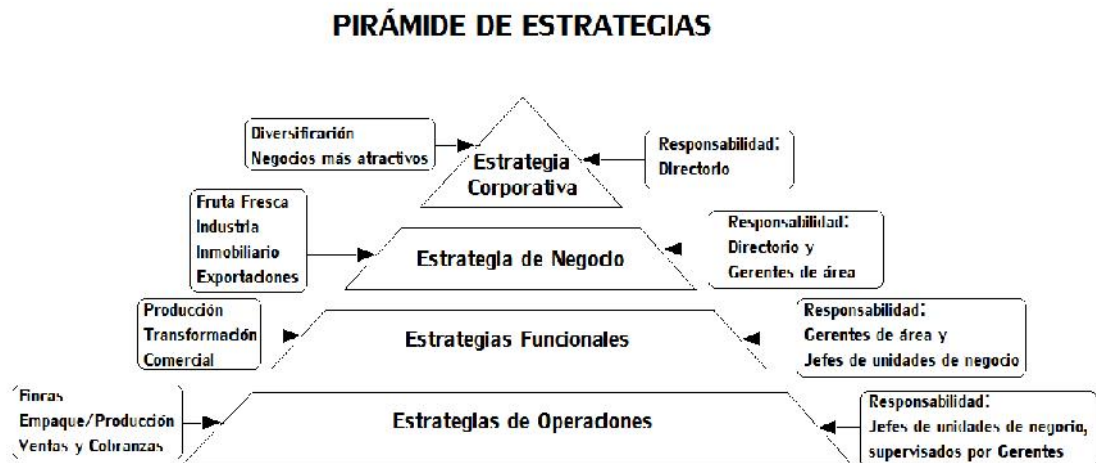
PIRÁMIDE DE ESTRATEGIAS

Diversificación
Negocios más atractivos

Estrategia Corporativa

Responsabilidad:
Directorio

Fruta Fresca
Industria
Inmobiliario
Exportaciones

Estrategia de Negocio

Responsabilidad:
Directorio y
Gerentes de área

Producción
Transformación
Comercial

Estrategias Funcionales

Responsabilidad:
Gerentes de área y
Jefes de unidades de negocio

Fincas
Empaque/Producción
Ventas y Cobranzas

Estrategias de Operaciones

Responsabilidad:
Jefes de unidades de negocio,
supervisados por Gerentes